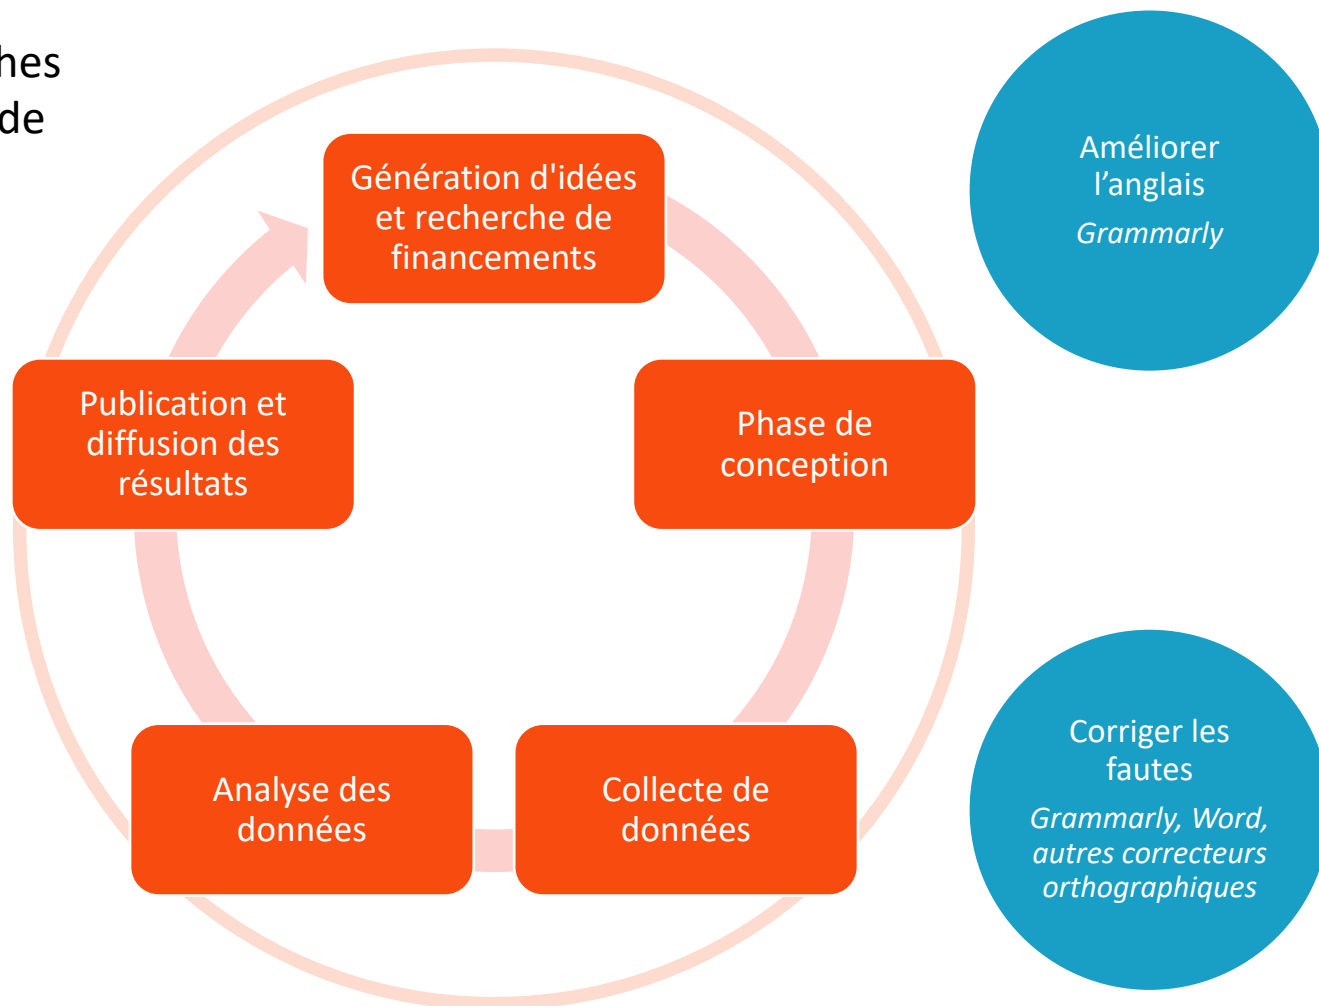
hes
de

Génération d'idées et recherche de financements

Phase de conception

Collecte de données

Analyse des données

Publication et diffusion des résultats

Améliorer l'anglais
*Grammarly*

Corriger les fautes
*Grammarly, Word, autres correcteurs orthographiques*